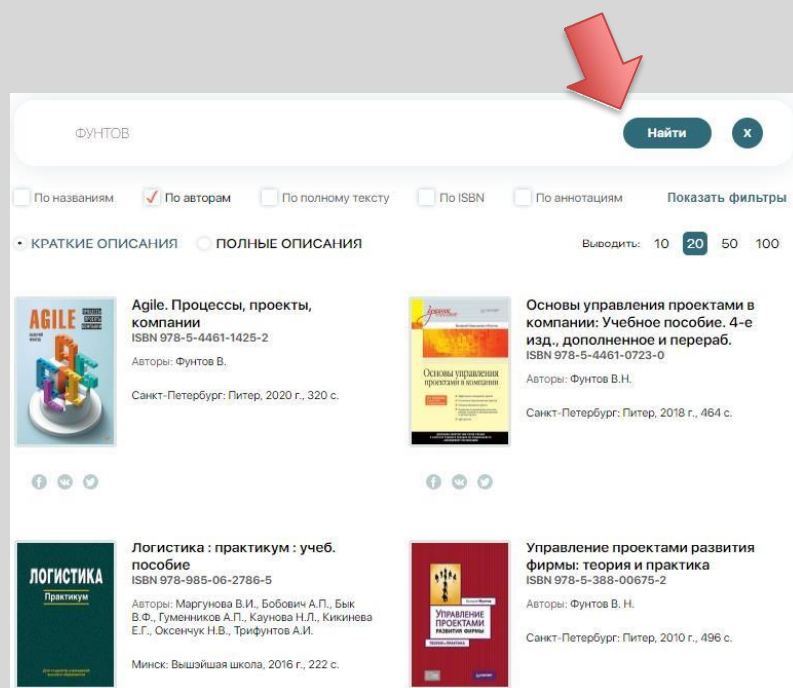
ФУНТОВ

Найти

x

По названиям

По авторам

По полному тексту

По ISBN

По аннотациям

Показать фильтры

КРАТКИЕ ОПИСАНИЯ

ПОЛНЫЕ ОПИСАНИЯ

Выводить: 10 20 50 100

AGILE

Agile. Процессы, проекты, компании
ISBN 978-5-4461-1425-2
Авторы: Фунтов В.
Санкт-Петербург: Питер, 2020 г., 320 с.

Основы управления проектами в компании

Основы управления проектами в компании: Учебное пособие. 4-е изд., дополненное и перераб.
ISBN 978-5-4461-0723-0
Авторы: Фунтов В.Н.
Санкт-Петербург: Питер, 2018 г., 464 с.

ЛОГИСТИКА
Практикум

Логистика : практикум : учеб. пособие
ISBN 978-985-06-2786-5
Авторы: Маргунова В.И., Бобович А.П., Бык В.Ф., Гуменников А.П., Каунова Н.Л., Кикинева Е.Г., Оксенчук Н.В., Трифунтов А.И.
Минск: Вышэйшая школа, 2016 г., 222 с.

УПРАВЛЕНИЕ ПРОЕКТАМИ РАЗВИТИЯ ФИРМЫ

Управление проектами развития фирмы: теория и практика
ISBN 978-5-388-00675-2
Авторы: Фунтов В. Н.
Санкт-Петербург: Питер, 2010 г., 496 с.